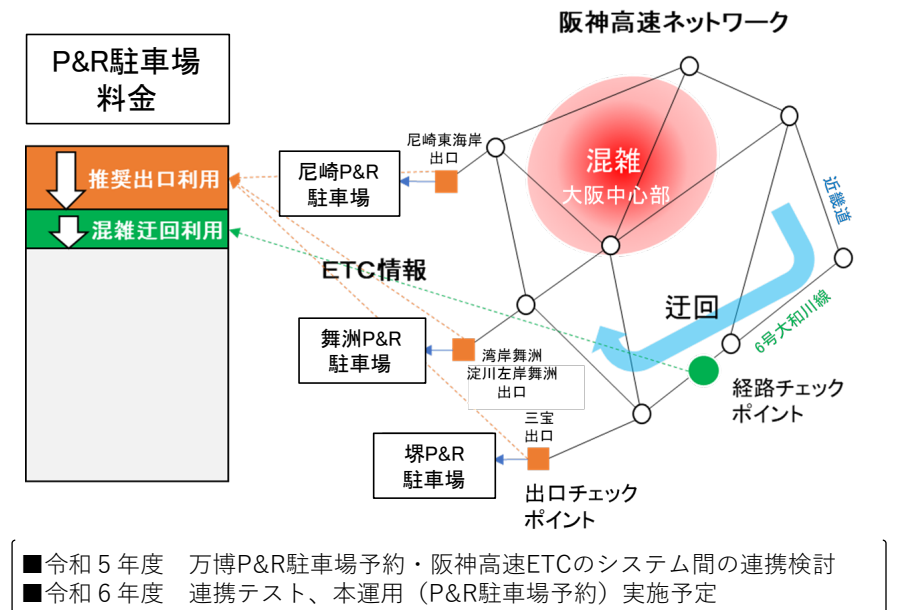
P&R駐車場
料金

推奨出口利用

混雑迂回利用

阪神高速ネットワーク

混雑
大阪中心部

尼崎東海岸
出口

尼崎P&R
駐車場

近畿道

ETC情報

迂回

6号大和川線

舞洲P&R
駐車場

湾岸舞洲
淀川左岸舞洲
出口

経路チェック
ポイント

三宝
出口

堺P&R
駐車場

出口チェック
ポイント

■令和５年度　万博P&R駐車場予約・阪神高速ETCのシステム間の連携検討
■令和６年度　連携テスト、本運用（P&R駐車場予約）実施予定